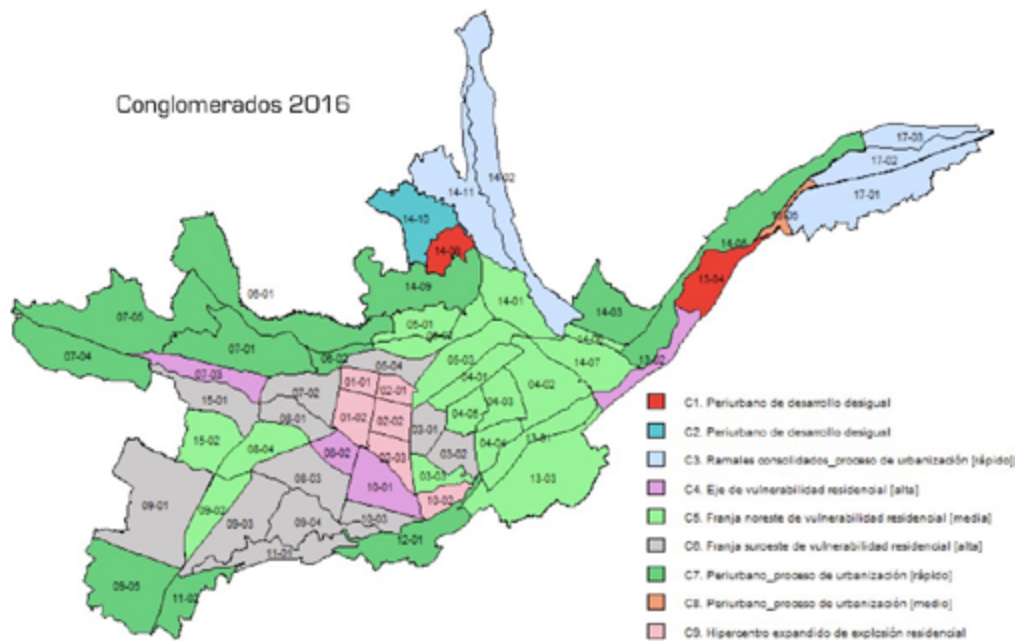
Conglomerados 2016

17-03
17-02
17-01
14-11
14-02
14-10
14-06
14-05
14-04
13-04
06-01
14-09
14-01
14-03
07-05
07-01
05-01
07-04
06-02
06-04
05-02
05-03
14-07
13-02
07-03
07-02
01-01
02-01
04-01
04-02
15-01
08-01
01-02
02-02
03-01
04-05
04-03
15-02
08-04
08-02
02-03
03-02
04-04
13-01
08-03
10-01
03-03
13-03
09-01
09-02
09-03
09-04
10-03
10-02
11-01
12-01
09-05
11-02

C1. Periurbano de desarrollo desigual
C2. Periurbano de desarrollo desigual
C3. Ramales consolidados_proceso de urbanización [rápido]
C4. Eje de vulnerabilidad residencial [alta]
C5. Franja noreste de vulnerabilidad residencial [media]
C6. Franja sureste de vulnerabilidad residencial [alta]
C7. Periurbano_proceso de urbanización [rápido]
C8. Periurbano_proceso de urbanización [medio]
C9. Hipercentro expandido de explosión residencial